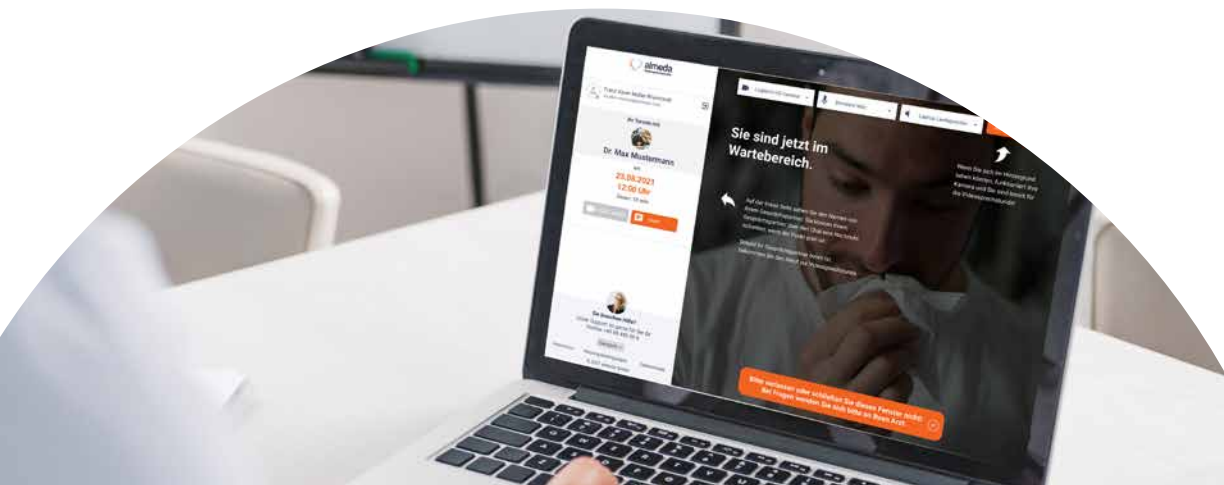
almeda

Ihr Termin mit

Dr. Max Mustermann

am

23.08.2021
12:00 Uhr

Sie sind jetzt im Wartebereich.

Bitte verlassen oder schließen Sie dieses Fenster nicht. Bei Fragen wenden Sie sich bitte an Ihren Arzt.

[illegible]